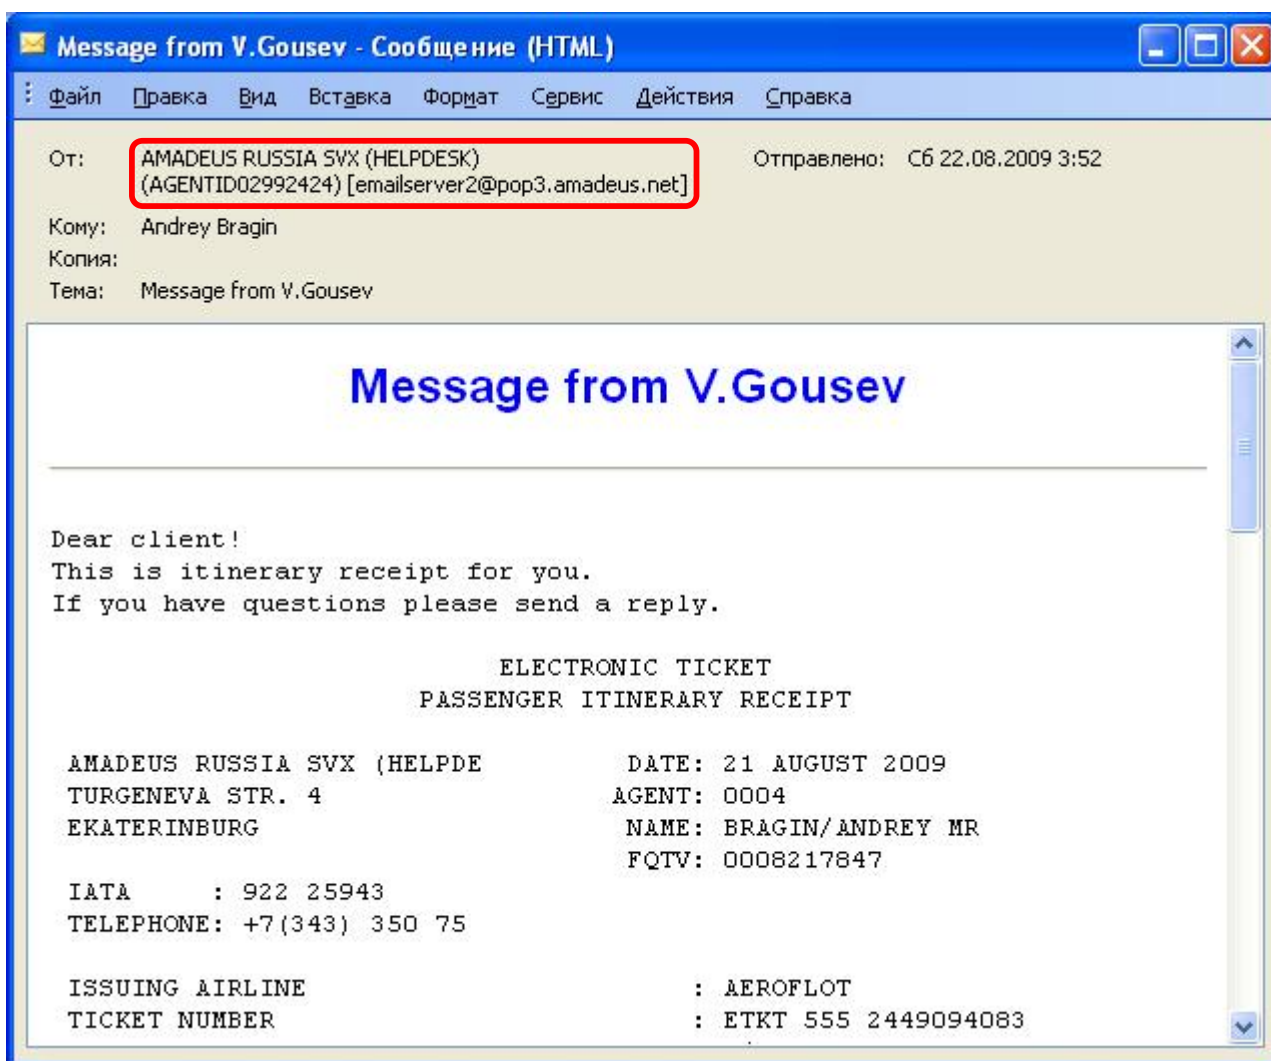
Message from V.Gousev - Сообщение (HTML)

Файл Правка Вид Вставка Формат Сервис Действия Справка

От: AMADEUS RUSSIA SVX (HELPDESK) (AGENTID02992424) [emailserver2@pop3.amadeus.net]
Отправлено: Сб 22.08.2009 3:52
Кому: Andrey Bragin
Копия:
Тема: Message from V.Gousev

Message from V.Gousev

Dear client!
This is itinerary receipt for you.
If you have questions please send a reply.

ELECTRONIC TICKET
PASSENGER ITINERARY RECEIPT

AMADEUS RUSSIA SVX (HELPDE
TURGENEVA STR. 4
EKATERINBURG

DATE: 21 AUGUST 2009
AGENT: 0004
NAME: BRAGIN/ANDREY MR
FQTV: 0008217847

IATA : 922 25943
TELEPHONE: +7(343) 350 75

ISSUING AIRLINE : AEROFLOT
TICKET NUMBER : ETKT 555 2449094083